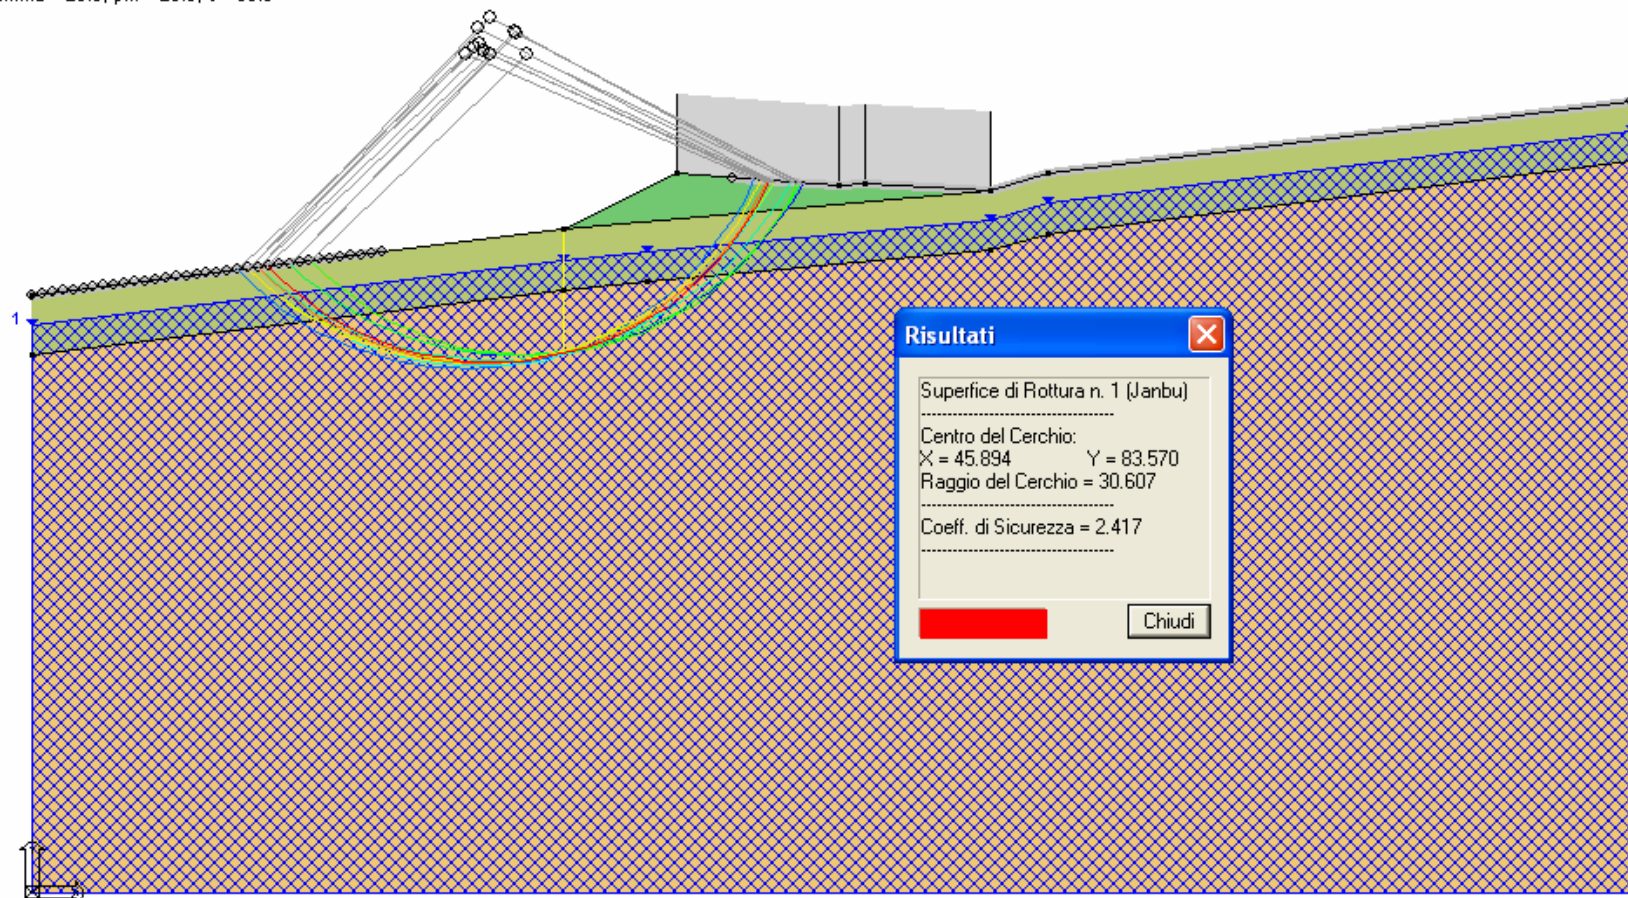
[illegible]

1

Risultati

Superfice di Rottura n. 1 (Janbu)
--------------------------------
Centro del Cerchio:
X = 45.894 Y = 83.570
Raggio del Cerchio = 30.607
--------------------------------
Coeff. di Sicurezza = 2.417
--------------------------------

Chiudi